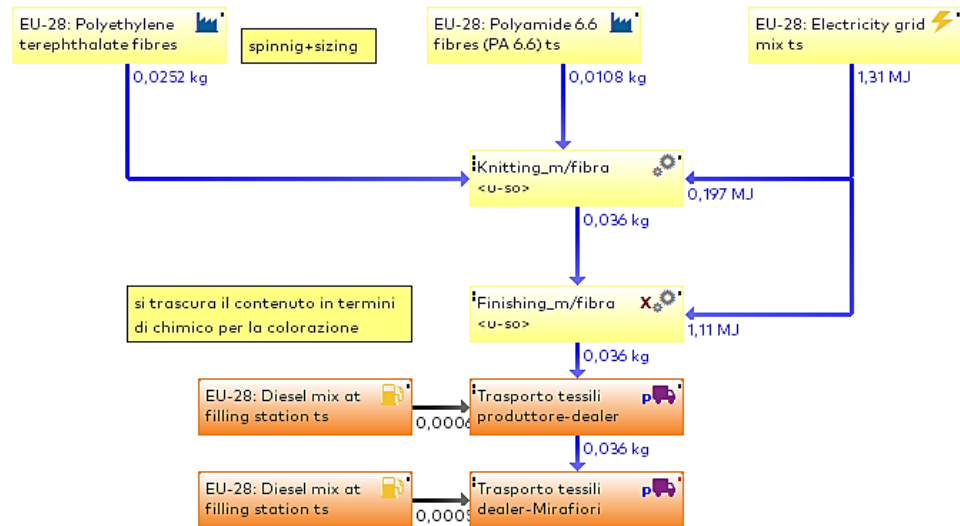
EU-28: Polyethylene terephthalate fibres

spinnig+sizing

EU-28: Polyamide 6.6 fibres (PA 6.6) ts

EU-28: Electricity grid mix ts

0,0252 kg

0,0108 kg

1,31 MJ

Knitting_m/fibra
<u-so>

0,197 MJ

0,036 kg

si trascura il contenuto in termini di chimico per la colorazione

Finishing_m/fibra
<u-so>

1,11 MJ

0,036 kg

EU-28: Diesel mix at filling station ts

0,0006

Trasporto tessili produttore-dealer

p

0,036 kg

EU-28: Diesel mix at filling station ts

0,0005

Trasporto tessili dealer-Mirafiori

p